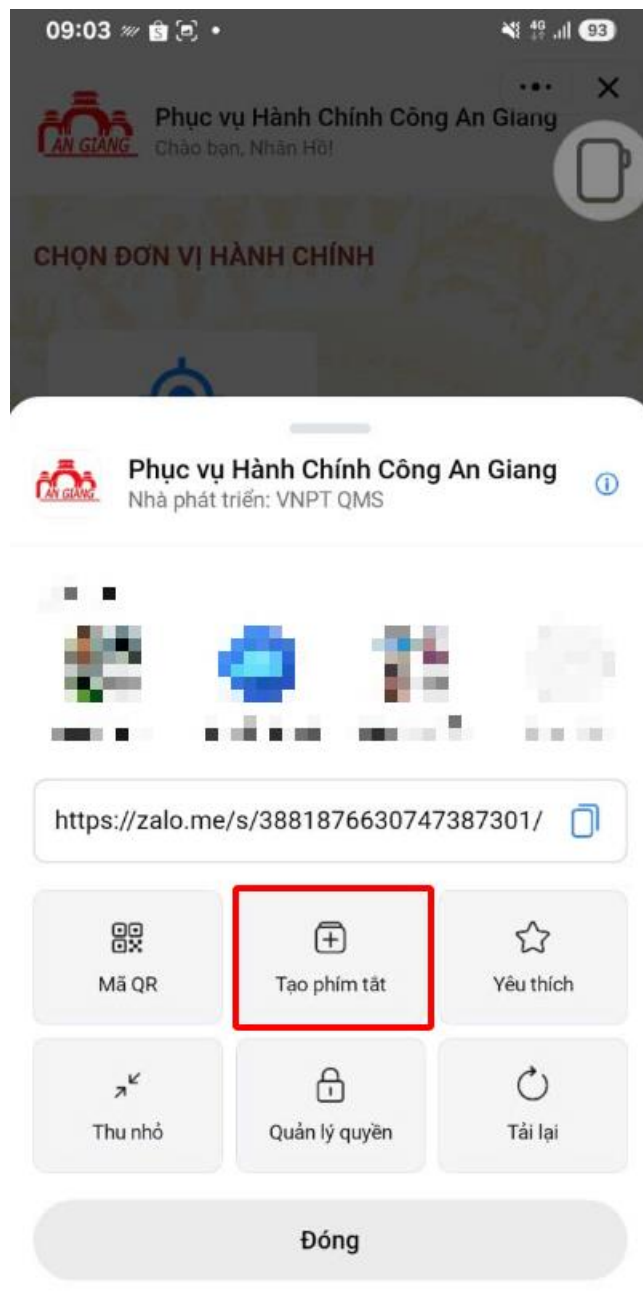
09:03 93

Phục vụ Hành Chính Công An Giang
Chào bạn, Nhân Hồ!

AN GIANG

CHỌN ĐƠN VỊ HÀNH CHÍNH

Phục vụ Hành Chính Công An Giang
Nhà phát triển: VNPT QMS

AN GIANG

https://zalo.me/s/3881876630747387301/

Mã QR

Tạo phím tắt

Yêu thích

Thu nhỏ

Quản lý quyền

Tải lại

Đóng